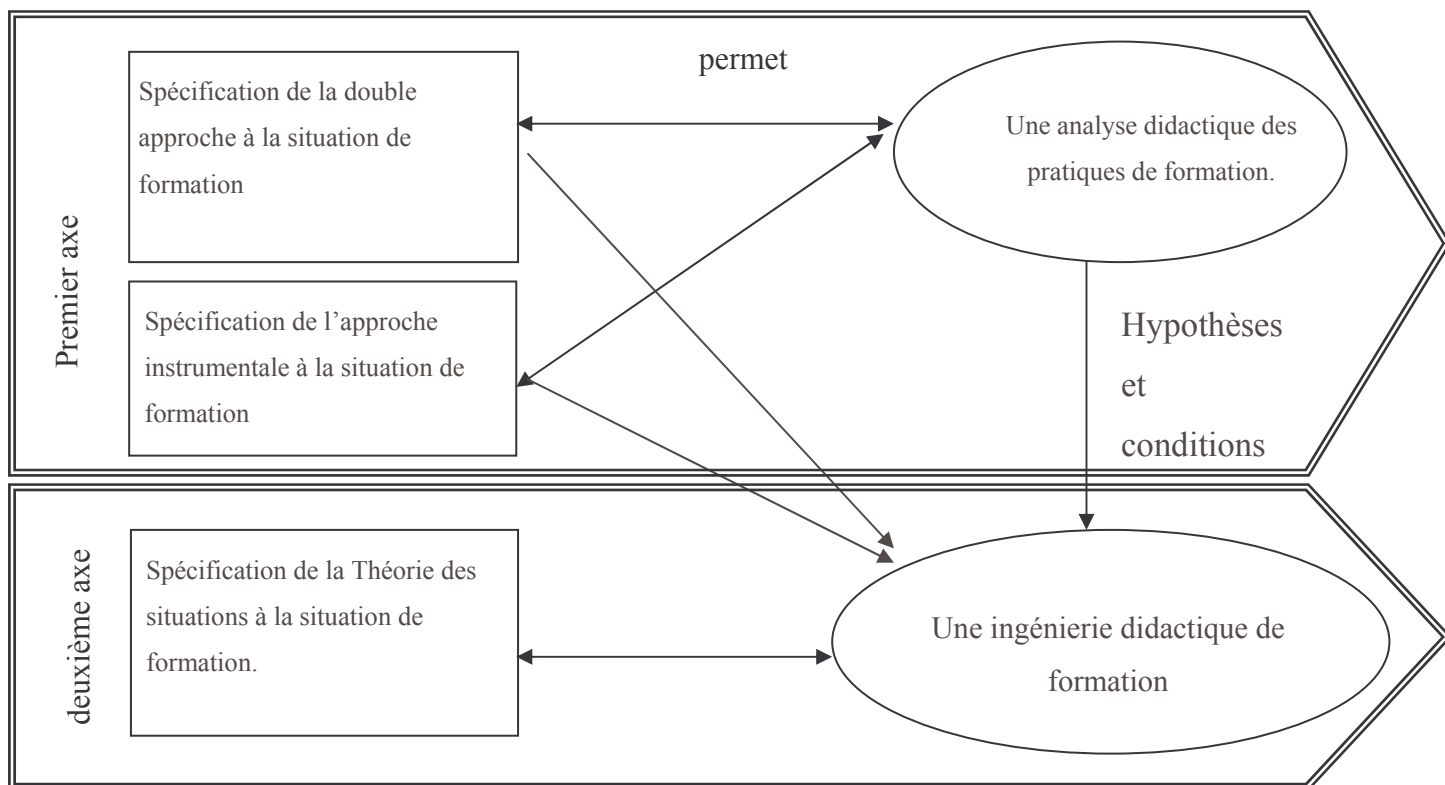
Premier axe

Spécification de la double approche à la situation de formation

permet

Une analyse didactique des pratiques de formation.

Spécification de l'approche instrumentale à la situation de formation

Hypothèses et conditions

deuxième axe

Spécification de la Théorie des situations à la situation de formation.

Une ingénierie didactique de formation